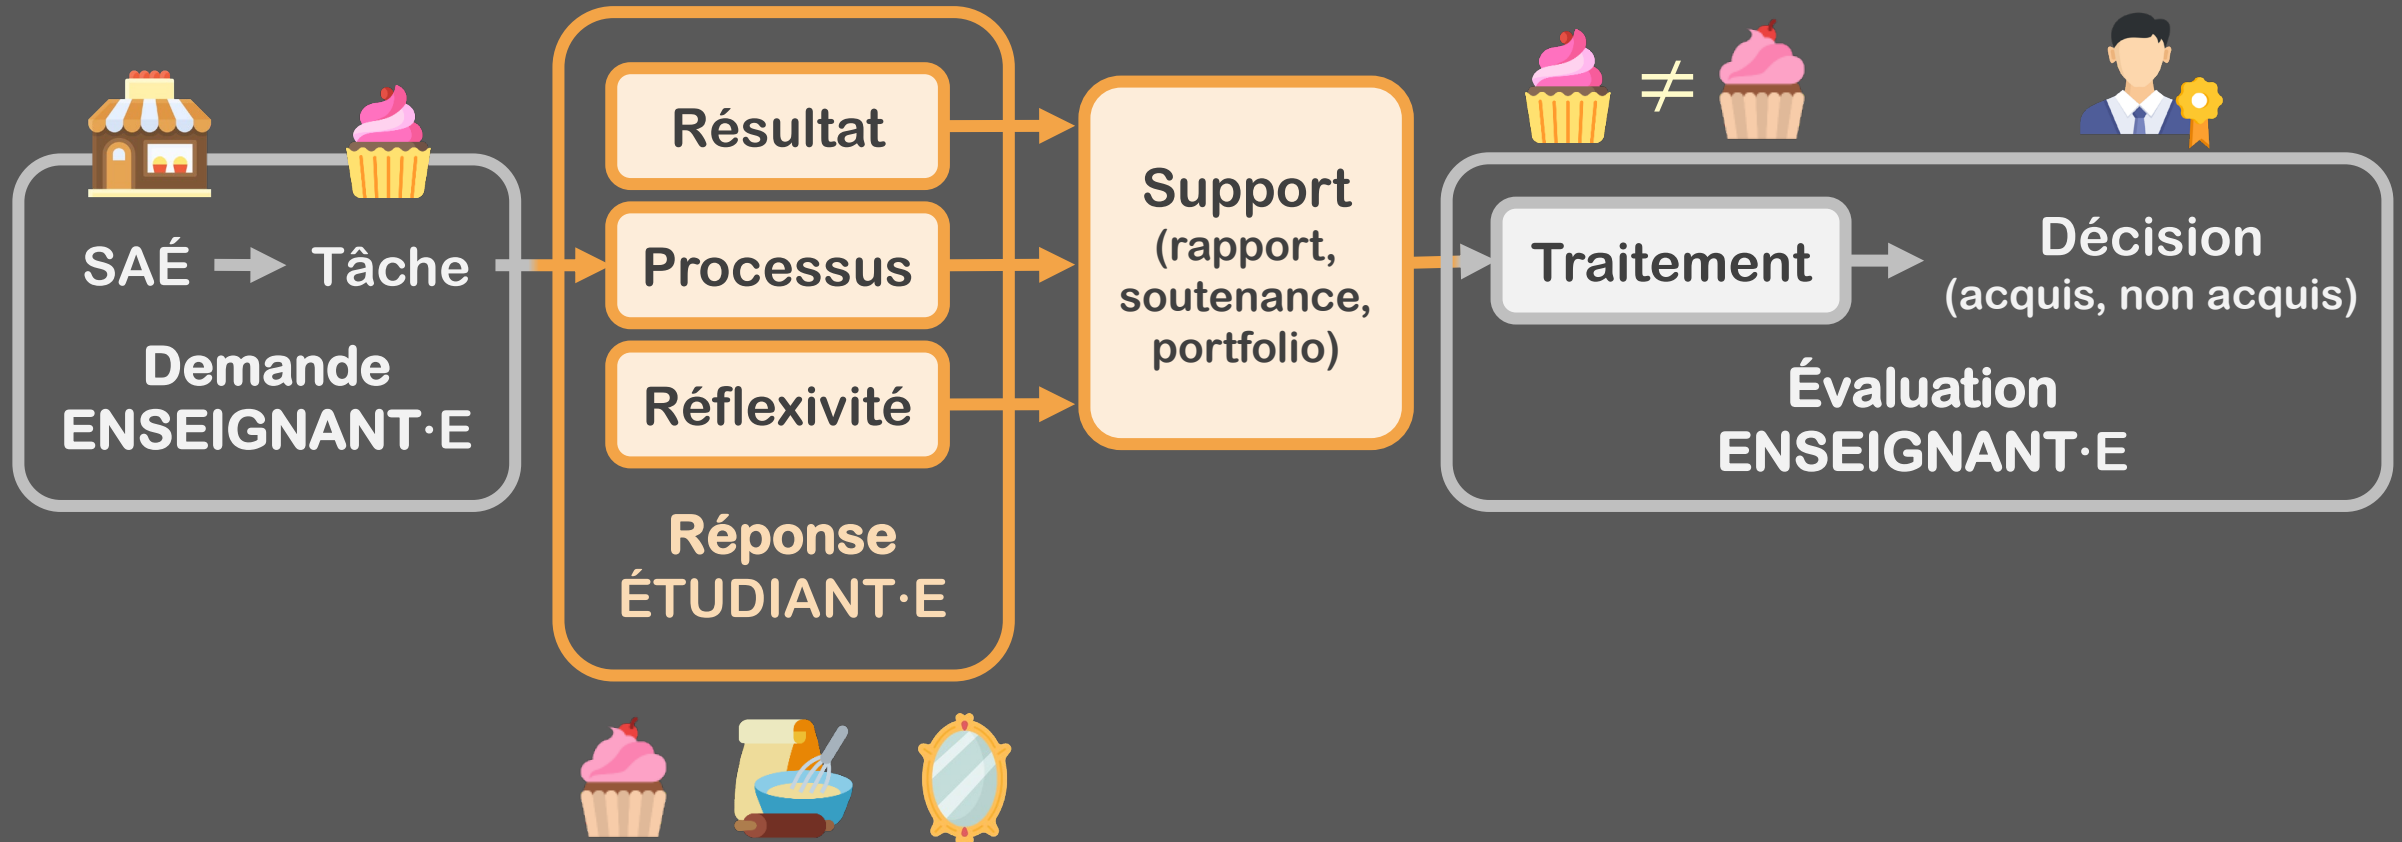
SAÉ → Tâche

Demande
ENSEIGNANT·E

Résultat

Processus

Réflexivité

Réponse
ÉTUDIANT·E

Support
(rapport,
soutenance,
portfolio)

$\neq$

Traitement

Décision
(acquis, non acquis)

Évaluation
ENSEIGNANT·E